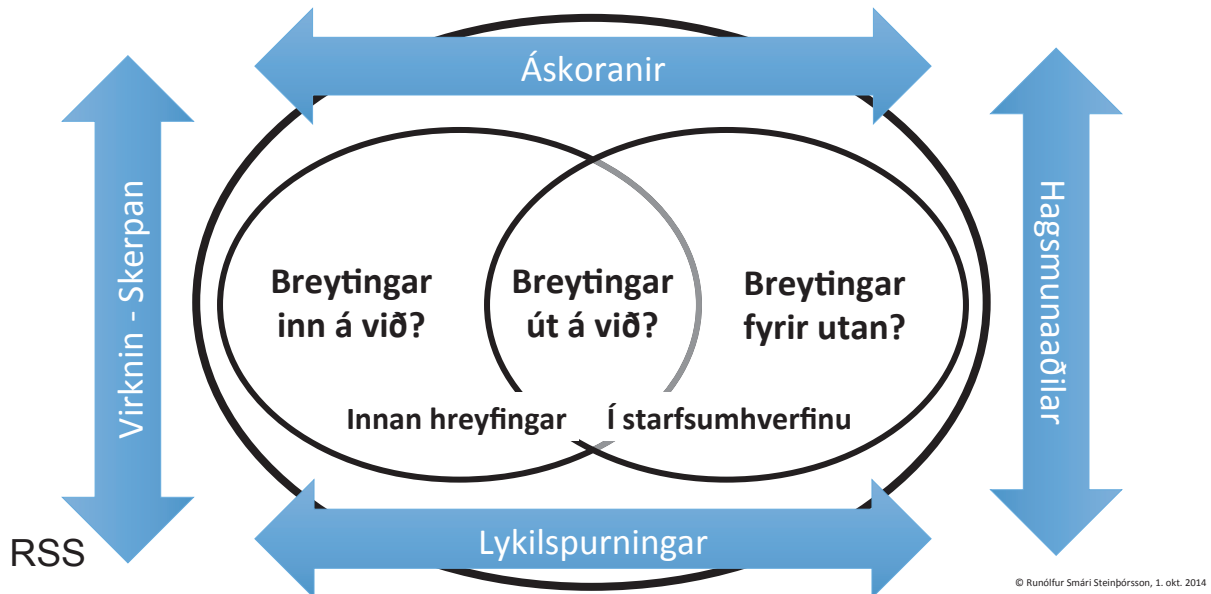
Áskoranir

Virknin - Skerpan

Breytingar inn á við?

Breytingar út á við?

Breytingar fyrir utan?

Hagsmunaaðilar

Innan hreyfingar

Í starfsumhverfinu

RSS

Lykilspurningar

© Runólfur Smári Steinþórsson, 1. okt. 2014